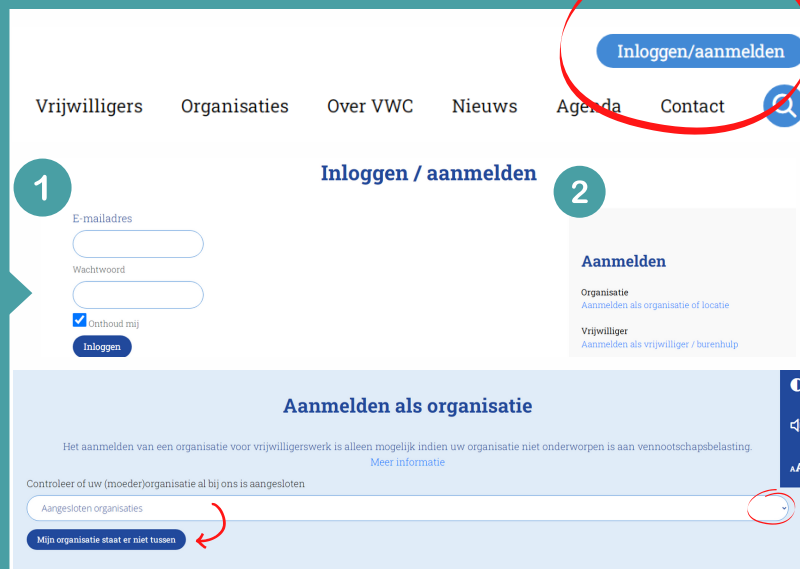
Inloggen/aanmelden

Vrijwilligers Organisaties Over VWC Nieuws Agenda Contact

1

Inloggen / aanmelden

2

E-mailadres

Wachtwoord

Onthoud mij

Inloggen

Aanmelden

Organisatie
Aanmelden als organisatie of locatie

Vrijwilliger
Aanmelden als vrijwilliger / burenhulp

Aanmelden als organisatie

Het aanmelden van een organisatie voor vrijwilligerswerk is alleen mogelijk indien uw organisatie niet onderworpen is aan vennootschapsbelasting.
Meer informatie

Controleer of uw (moeder)organisatie al bij ons is aangesloten

Aangesloten organisaties

Mijn organisatie staat er niet tussen

AA